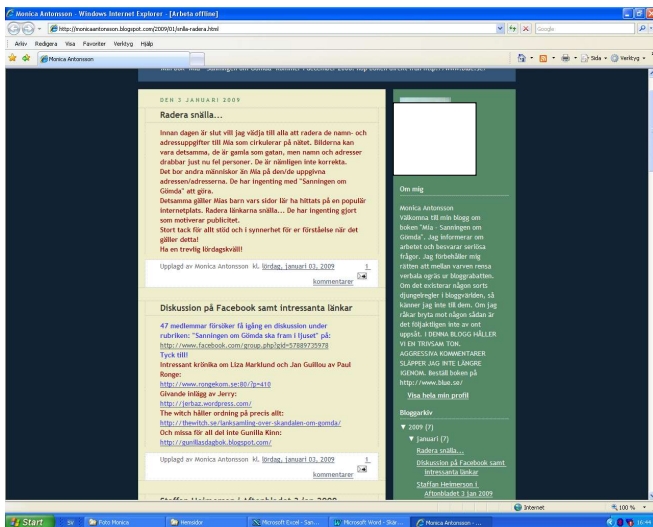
Monica Antonsson - Windows Internet Explorer - [Arbeta offline]

http://monicaantonsson.blogspot.com/2009/01/radera-snalla.html

Google

Arkiv Redigera Visa Favoriter Verktyg Hjälp

Monica Antonsson

Sida ▾ Verktyg ▾

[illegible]

DEN 3 JANUARI 2009

Radera snälla...

Innan dagen är slut vill jag vädja till alla att radera de namn- och adressuppgifter till Mia som cirkulerar på nätet. Bilderna kan vara detsamma, de är gamla som gatan, men namn och adresser drabbar just nu fel personer. De är nämligen inte korrekta. Det bor andra människor än Mia på den/de uppgivna adressen/adresserna. De har ingenting med "Sanningen om Gömda" att göra.
Detsamma gäller Mias barn vars sidor lär ha hittats på en populär internetplats. Radera länkarna snälla... De har ingenting gjort som motiverar publicitet.
Stort tack för allt stöd och i synnerhet för er förståelse när det gäller detta!
Ha en trevlig lördagskväll!

Upplagt av Monica Antonsson kl. lördag, januari 03, 2009 1 kommentarer

Diskussion på Facebook samt intressanta länkar

47 medlemmar försöker få igång en diskussion under rubriken: "Sanningen om Gömda ska fram i ljuset" på:
http://www.facebook.com/group.php?gid=57889735978
Tyck till!
Intressant krönika om Liza Marklund och Jan Guillou av Paul Ronge:
http://www.rongekom.se:80/?p=410
Givande inlägg av Jerry:
http://jerbaz.wordpress.com/
The witch håller ordning på precis allt:
http://thewitch.se/lanksamling-over-skandalen-om-gomda/
Och missa för all del inte Gunilla Kinn:
http://gunillasdagbok.blogspot.com/

Upplagt av Monica Antonsson kl. lördag, januari 03, 2009 1 kommentarer

Staffan Heimerson i Aftonbladet 3 jan 2009

Om mig

Monica Antonsson
Välkomna till min blogg om boken "Mia - Sanningen om Gömda". Jag informerar om arbetet och besvarar seriösa frågor. Jag förbehåller mig rätten att mellan varven rensa verbala ogräs ur bloggrabatten. Om det existerar någon sorts djungelregler i bloggvärlden, så känner jag inte till dem. Om jag råkar bryta mot någon sådan är det följaktligen inte av ont uppsåt. I DENNA BLOGG HÅLLER VI EN TRIVSAM TON. AGGRESSIVA KOMMENTARER SLÄPPER JAG INTE LÄNGRE IGENOM. Beställ boken på http://www.blue.se/

Visa hela min profil

Bloggarkiv

▼ 2009 (7)
▼ januari (7)
Radera snälla...
Diskussion på Facebook samt intressanta länkar
Staffan Heimerson i Aftonbladet 3 jan 2009

Internet 100 %

Start SV Foto Monica Hemsidor Microsoft Excel - San... Microsoft Word - Skär... Monica Antonsson - ... 16:44